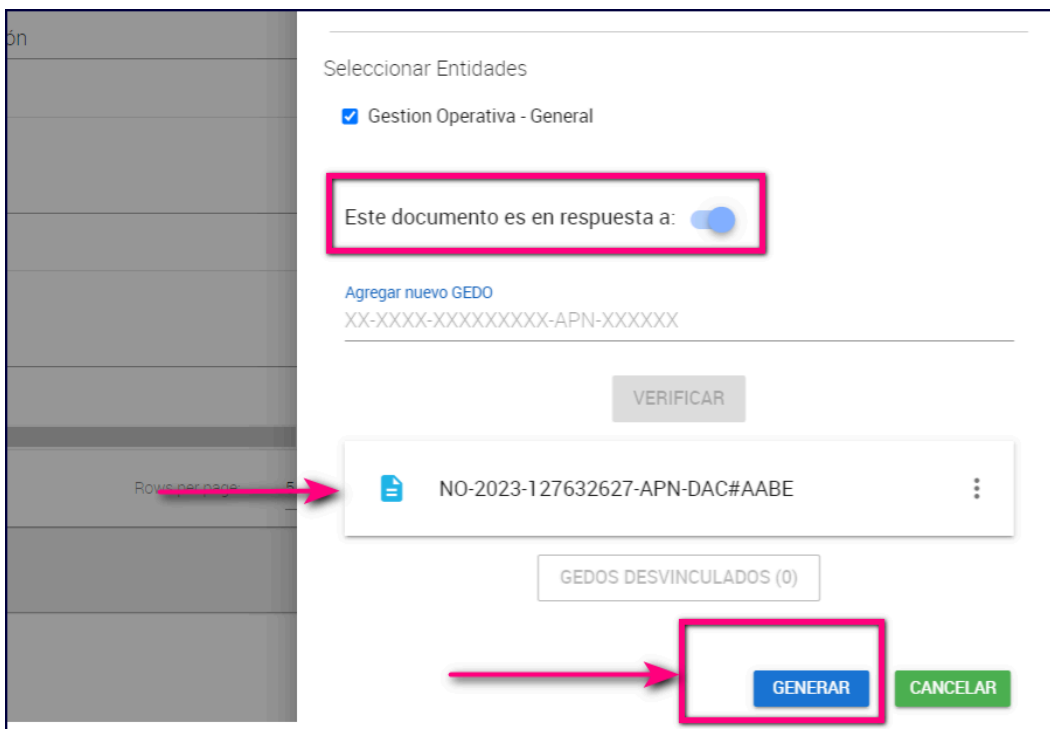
ón

Rows per page: 5

Seleccionar Entidades

Gestion Operativa - General

Este documento es en respuesta a:

Agregar nuevo GEDO
XX-XXXX-XXXXXXXXX-APN-XXXXXX

VERIFICAR

NO-2023-127632627-APN-DAC#AABE

GEDOS DESVINCULADOS (0)

GENERAR CANCELAR